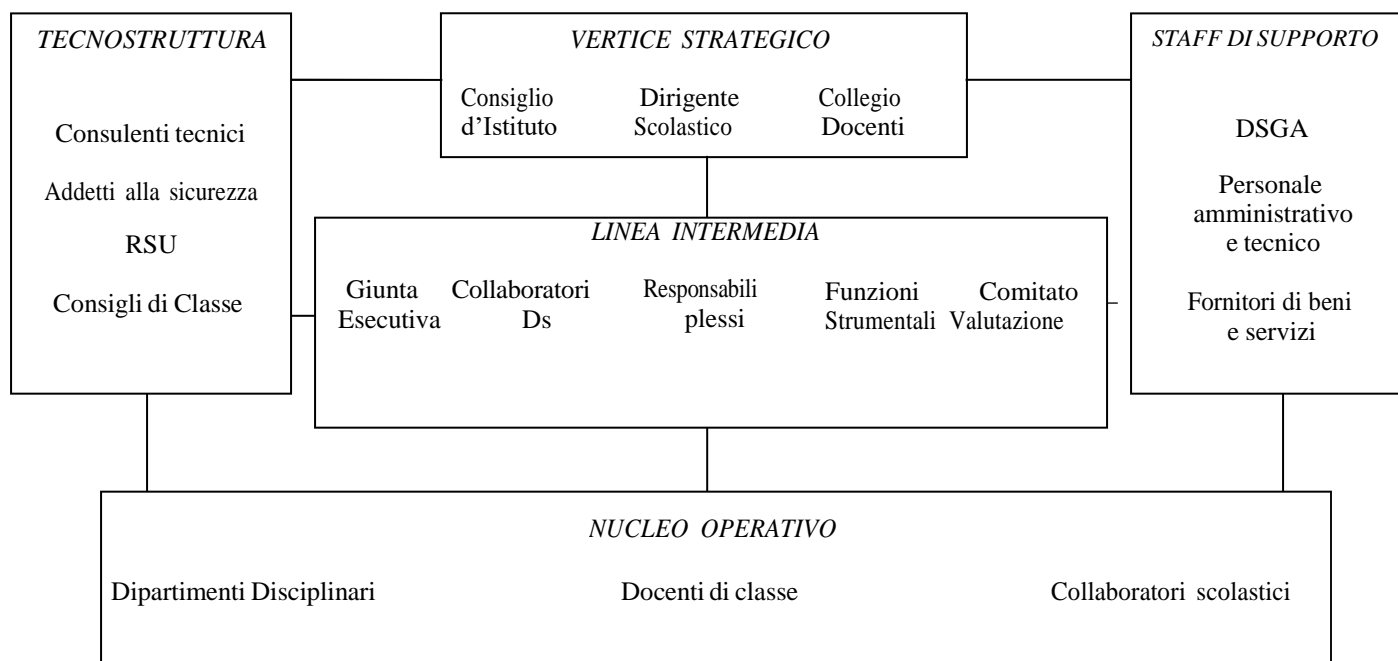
TECNOSTRUTTURA

Consulenti tecnici

Addetti alla sicurezza

RSU

Consigli di Classe

VERTICE STRATEGICO

Consiglio d'Istituto

Dirigente Scolastico

Collegio Docenti

STAFF DI SUPPORTO

DSGA

Personale amministrativo e tecnico

Fornitori di beni e servizi

LINEA INTERMEDIA

Giunta Esecutiva

Collaboratori Ds

Responsabili plessi

Funzioni Strumentali

Comitato Valutazione

NUCLEO OPERATIVO

Dipartimenti Disciplinari

Docenti di classe

Collaboratori scolastici